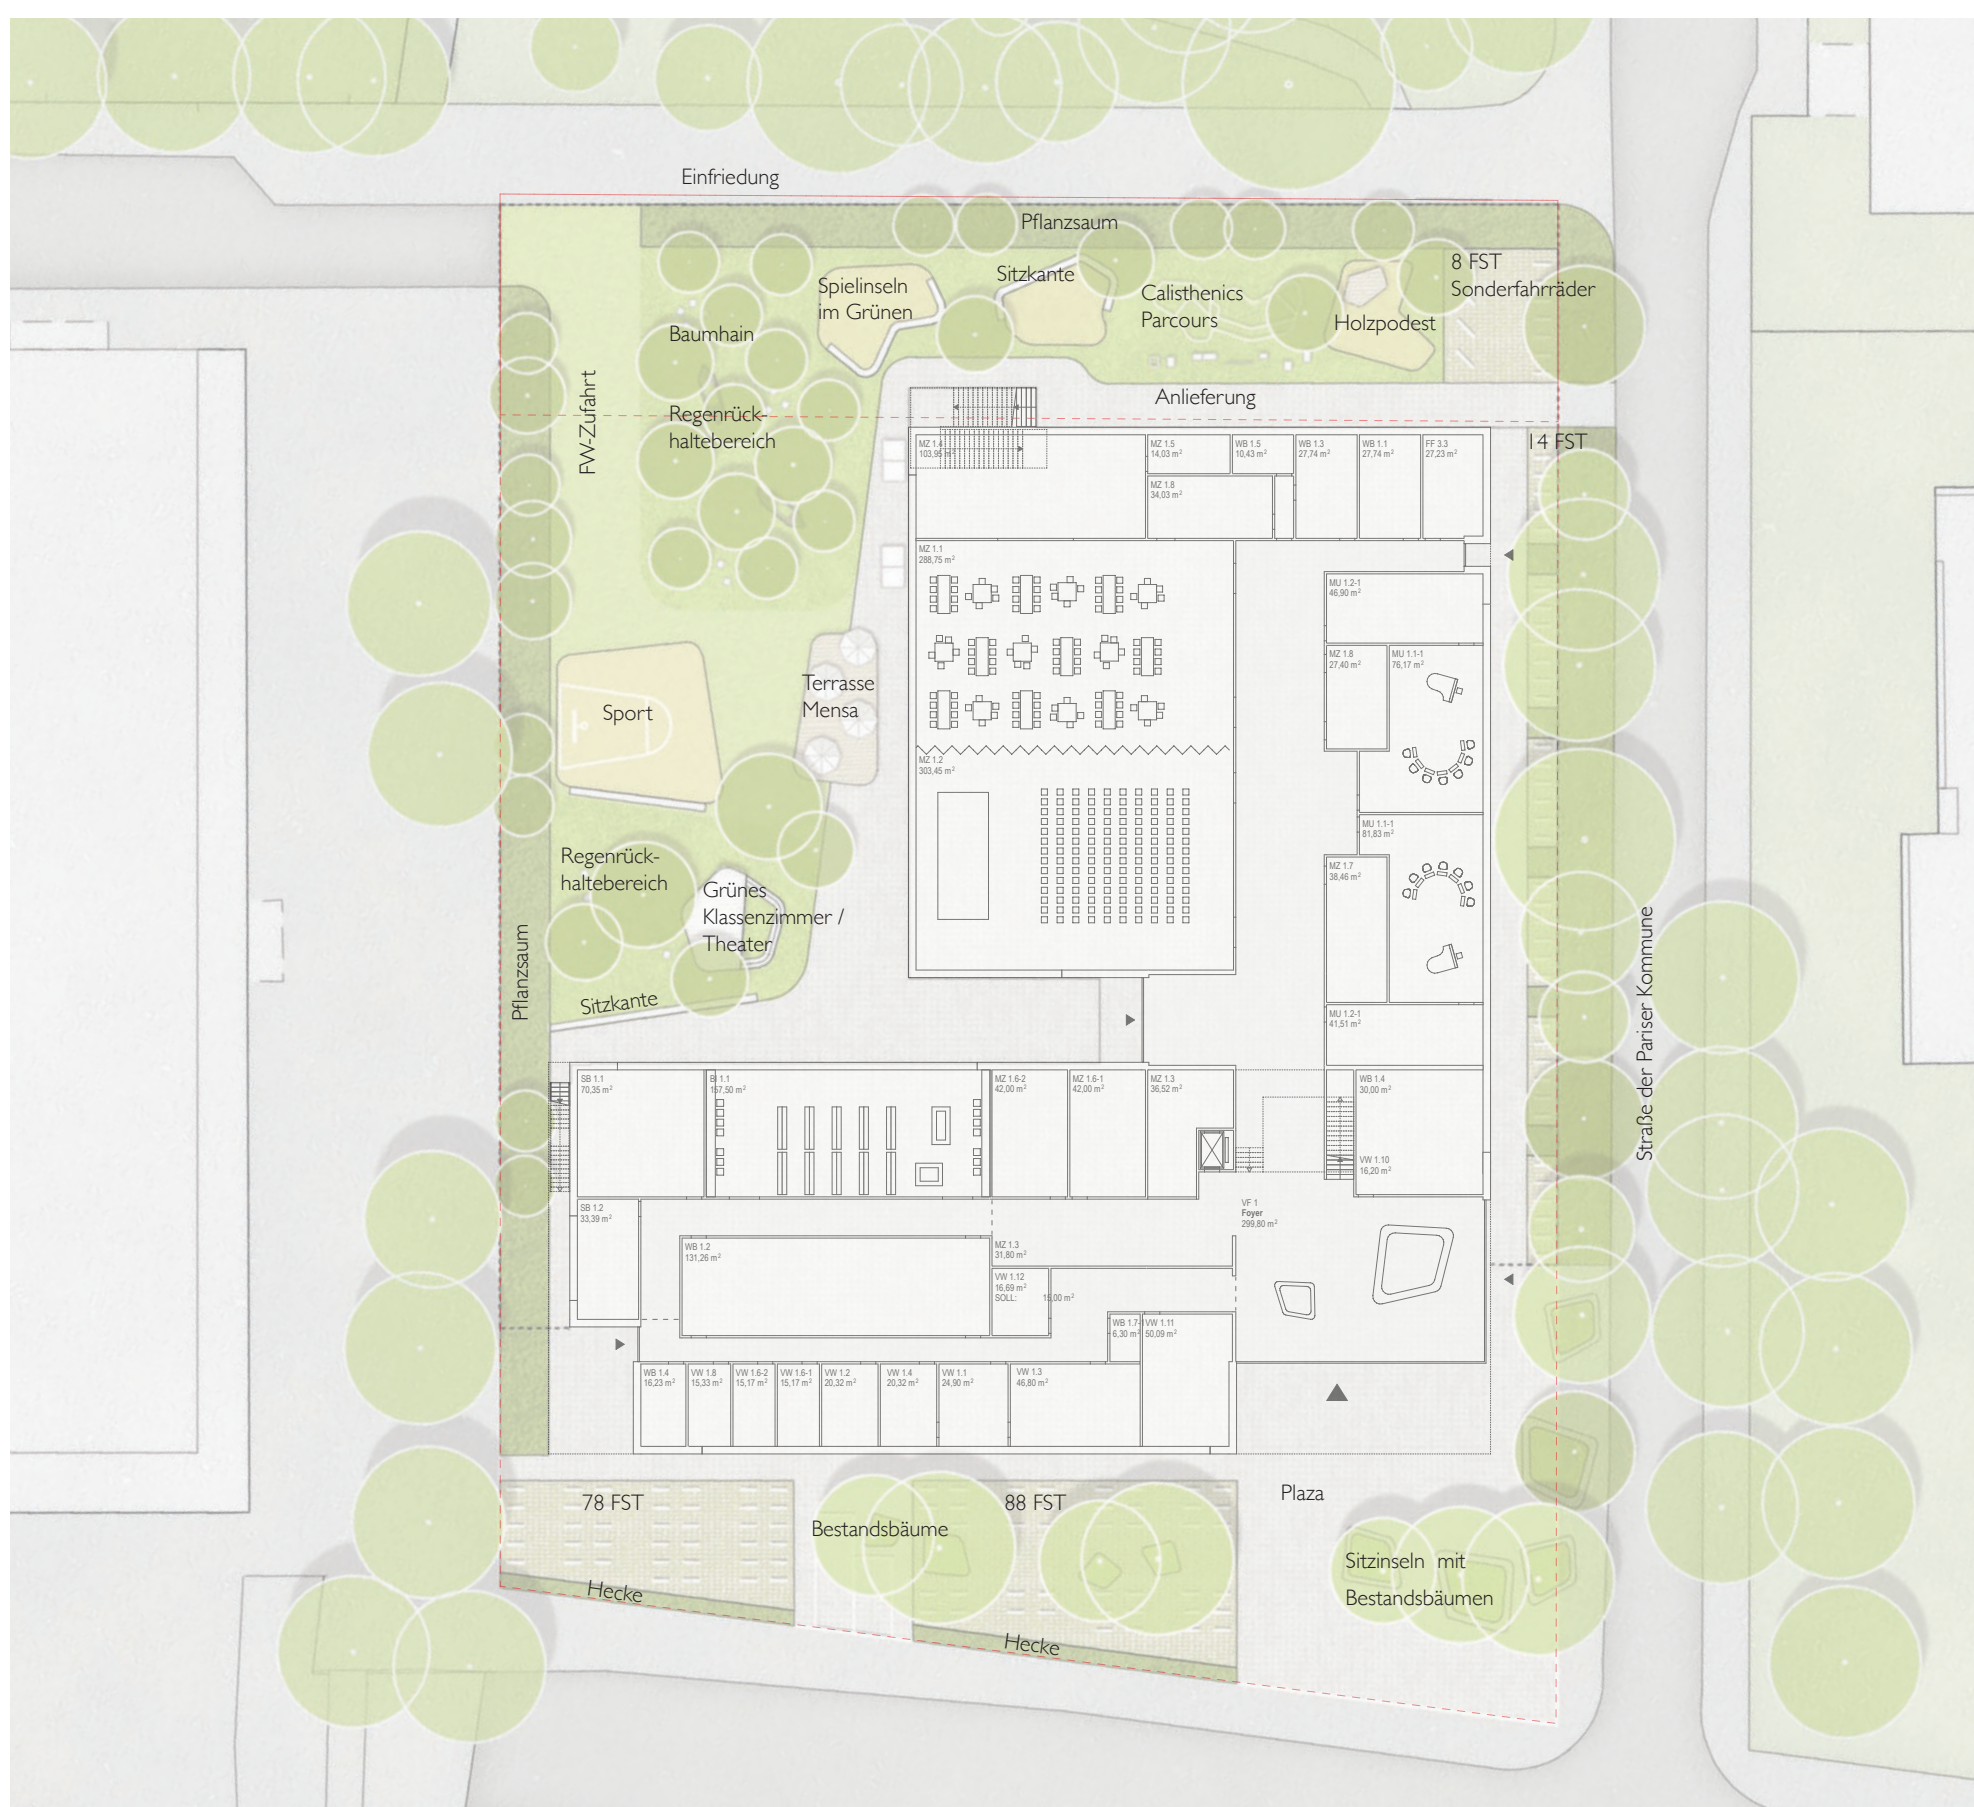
Einfriedung

Pflanzsaum

Spielinseln im Grünen

Sitzkante

Calisthenics Parcours

Holzpodest

8 FST Sonderfahrräder

Baumhain

FW-Zufahrt

Regenrückhaltebereich

Anlieferung

14 FST

MZ 1.4 103,95 m²

MZ 1.5 14,03 m²

WB 1.5 10,43 m²

WB 1.3 27,74 m²

WB 1.1 27,74 m²

FF 3.3 27,23 m²

MZ 1.8 34,03 m²

MZ 1.1 288,75 m²

MU 1.2-1 46,90 m²

MZ 1.8 27,40 m²

MU 1.1-1 76,17 m²

Terrasse Mensa

Sport

MZ 1.2 303,45 m²

MU 1.1-1 81,83 m²

Regenrückhaltebereich

Grünes Klassenzimmer / Theater

MZ 1.7 38,46 m²

Sitzkante

Pflanzsaum

MU 1.2-1 41,51 m²

Straße der Pariser Kommune

SB 1.1 70,35 m²

B 1.1 157,50 m²

MZ 1.6-2 42,00 m²

MZ 1.6-1 42,00 m²

MZ 1.3 36,52 m²

WB 1.4 30,00 m²

VW 1.10 16,20 m²

SB 1.2 33,39 m²

VF 1 Foyer 299,80 m²

WB 1.2 131,26 m²

MZ 1.3 31,80 m²

VW 1.12 16,69 m² SOLL: 15,00 m²

WB 1.7 6,30 m²

VW 1.11 50,09 m²

WB 1.4 16,23 m²

VW 1.8 15,33 m²

VW 1.6-2 15,17 m²

VW 1.6-1 15,17 m²

VW 1.2 20,32 m²

VW 1.4 20,32 m²

VW 1.1 24,90 m²

VW 1.3 46,80 m²

78 FST

Bestandsbäume

88 FST

Plaza

Sitzinseln mit Bestandsbäumen

Hecke

Hecke